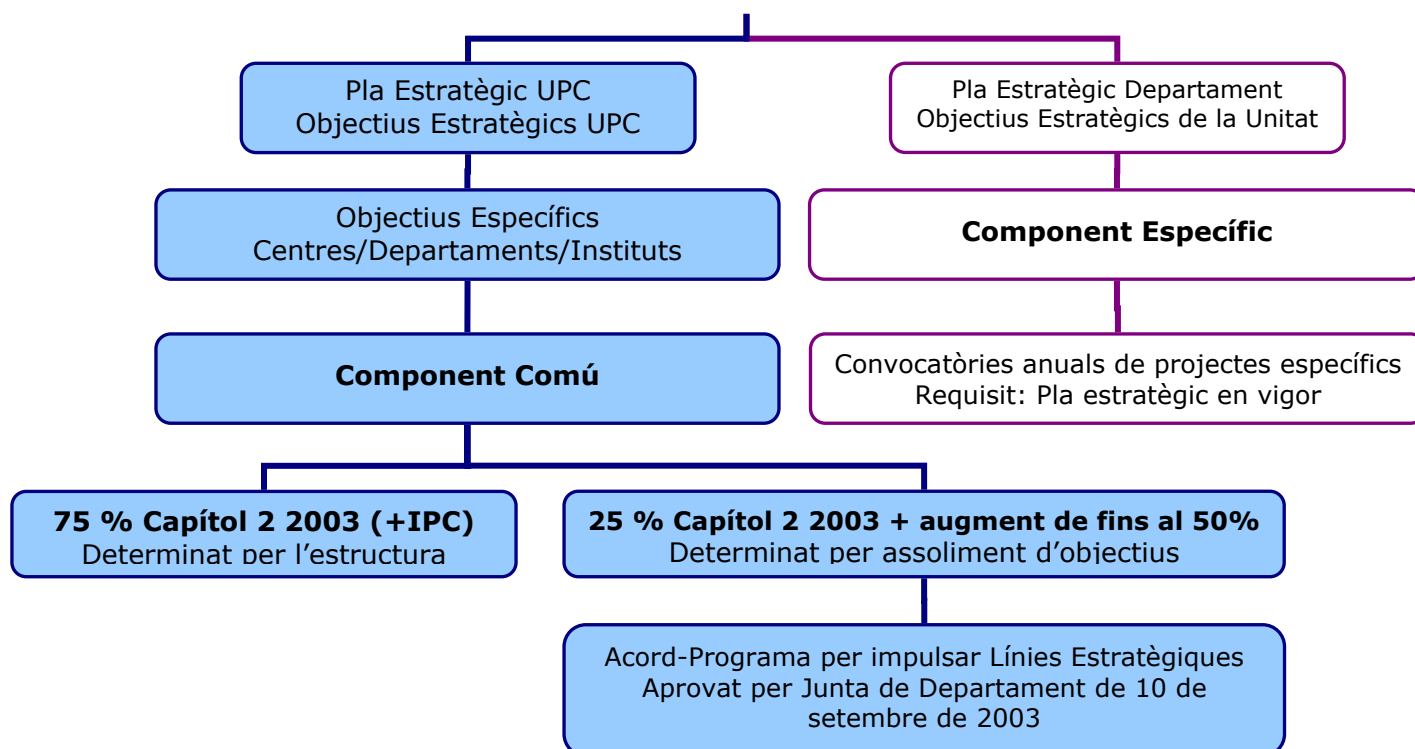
Pla Estratègic UPC
Objectius Estratègics UPC

Pla Estratègic Departament
Objectius Estratègics de la Unitat

Objectius Específics
Centres/Departaments/Instituts

**Component Específic**

**Component Comú**

Convocatòries anuals de projectes específics
Requisit: Pla estratègic en vigor

**75 % Capítol 2 2003 (+IPC)**
Determinat per l'estructura

**25 % Capítol 2 2003 + augment de fins al 50%**
Determinat per assoliment d'objectius

Acord-Programa per impulsar Línies Estratègiques
Aprovat per Junta de Departament de 10 de setembre de 2003